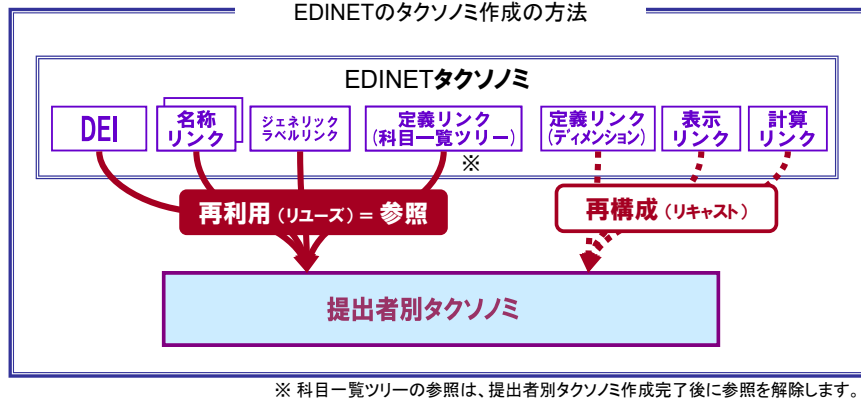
EDINETのタクソノミ作成の方法

EDINETタクソノミ

DEI

名称リンク

ジェネリックラベルリンク

定義リンク（科目一覧ツリー）

※

定義リンク（ディメンション）

表示リンク

計算リンク

再利用（リユーズ）＝参照

再構成（リキャスト）

提出者別タクソノミ

※ 科目一覧ツリーの参照は、提出者別タクソノミ作成完了後に参照を解除します。